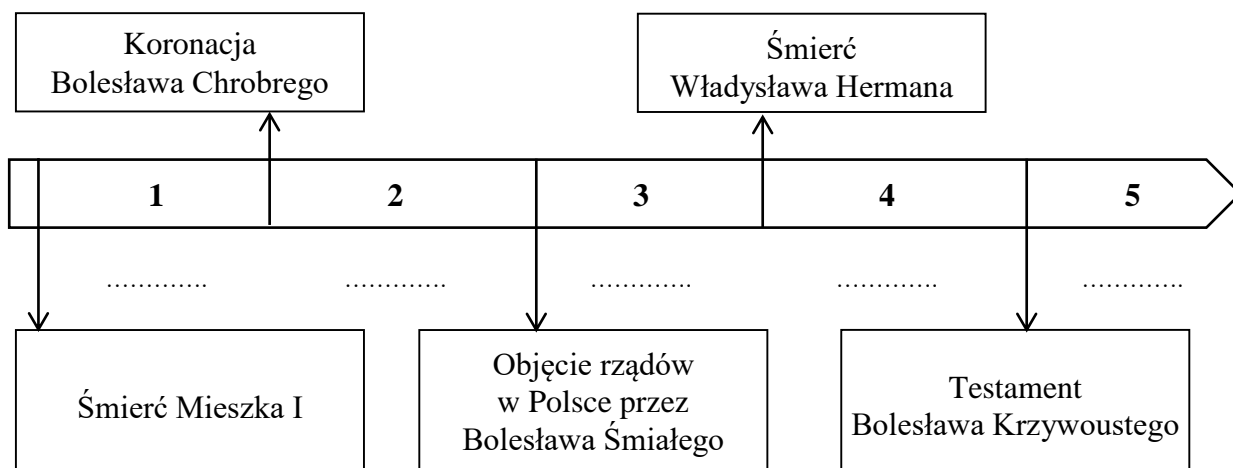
Koronacja Bolesława Chrobrego

Śmierć Władysława Hermana

1

2

3

4

5

............

............

............

............

............

Śmierć Mieszka I

Objęcie rządów w Polsce przez Bolesława Śmiałego

Testament Bolesława Krzywoustego